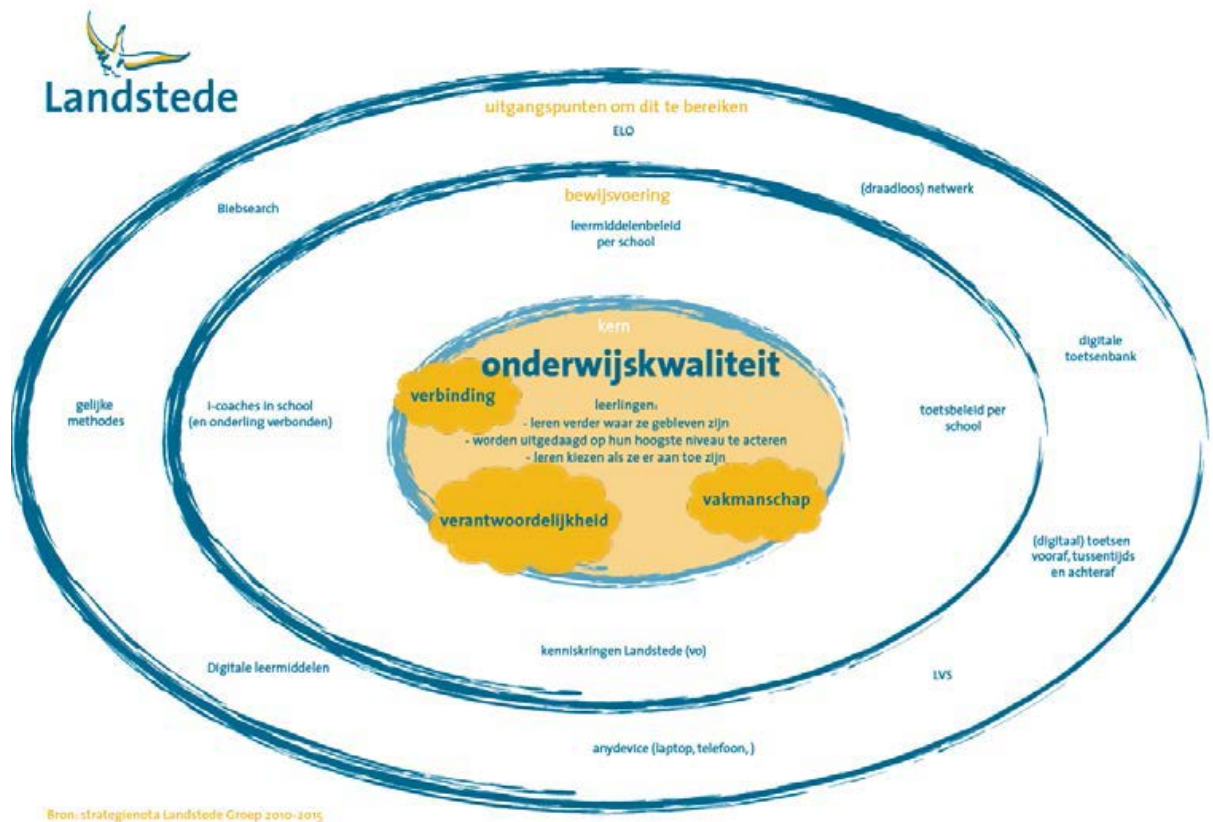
Landstede

uitgangspunten om dit te bereiken

ELO

Biebsearch

(draadloos) netwerk

bewijsvoering

leermiddelenbeleid per school

digitale toetsenbank

gelijke methodes

kern

onderwijskwaliteit

verbinding

leerlingen:
- leren verder waar ze gebleven zijn
- worden uitgedaagd op hun hoogste niveau te acteren
- leren kiezen als ze er aan toe zijn

verantwoordelijkheid

vakmanschap

i-coaches in school (en onderling verbonden)

toetsbeleid per school

(digitaal) toetsen vooraf, tussentijds en achteraf

kenniskringen Landstede (vo)

Digitale leermiddelen

LVS

anydevice (laptop, telefoon, )

Bron: strategienota Landstede Groep 2010-2015